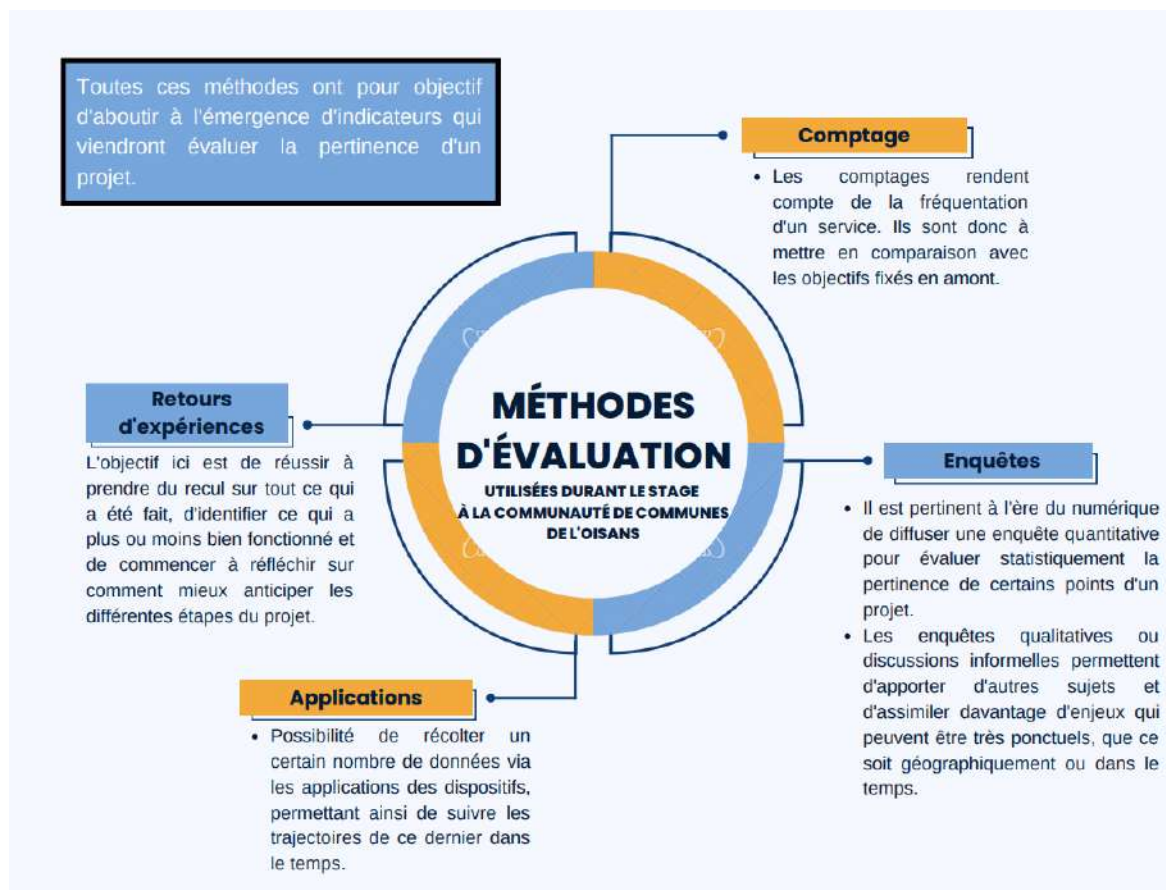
Toutes ces méthodes ont pour objectif d'aboutir à l'émergence d'indicateurs qui viendront évaluer la pertinence d'un projet.

Comptage

• Les comptages rendent compte de la fréquentation d'un service. Ils sont donc à mettre en comparaison avec les objectifs fixés en amont.

MÉTHODES D'ÉVALUATION

UTILISÉES DURANT LE STAGE À LA COMMUNAUTÉ DE COMMUNES DE L'OISANS

Retours d'expériences

L'objectif ici est de réussir à prendre du recul sur tout ce qui a été fait, d'identifier ce qui a plus ou moins bien fonctionné et de commencer à réfléchir sur comment mieux anticiper les différentes étapes du projet.

Enquêtes

• Il est pertinent à l'ère du numérique de diffuser une enquête quantitative pour évaluer statistiquement la pertinence de certains points d'un projet.

• Les enquêtes qualitatives ou discussions informelles permettent d'apporter d'autres sujets et d'assimiler davantage d'enjeux qui peuvent être très ponctuels, que ce soit géographiquement ou dans le temps.

Applications

• Possibilité de récolter un certain nombre de données via les applications des dispositifs, permettant ainsi de suivre les trajectoires de ce dernier dans le temps.